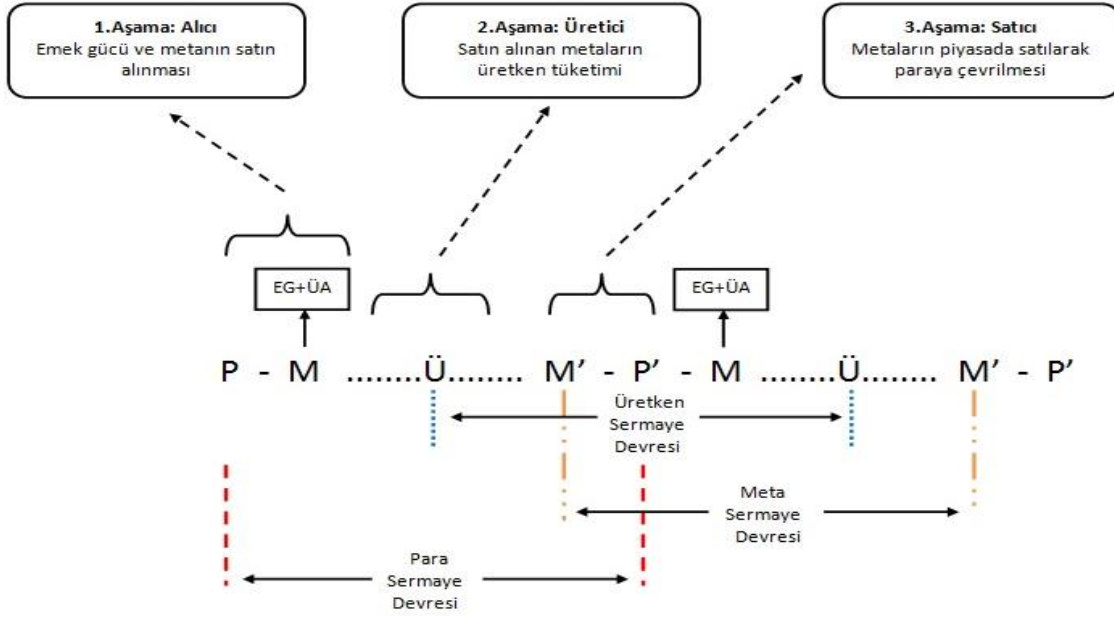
1.Aşama: Alıcı
Emek gücü ve metanın satın alınması

2.Aşama: Üretici
Satın alınan metaların üretken tüketimi

3.Aşama: Satıcı
Metaların piyasada satılarak paraya çevrilmesi

EG+ÜA

EG+ÜA

P - M ........Ü........ M' - P' - M ........Ü........ M' - P'

Üretken
Sermaye
Devresi

Meta
Sermaye
Devresi

Para
Sermaye
Devresi